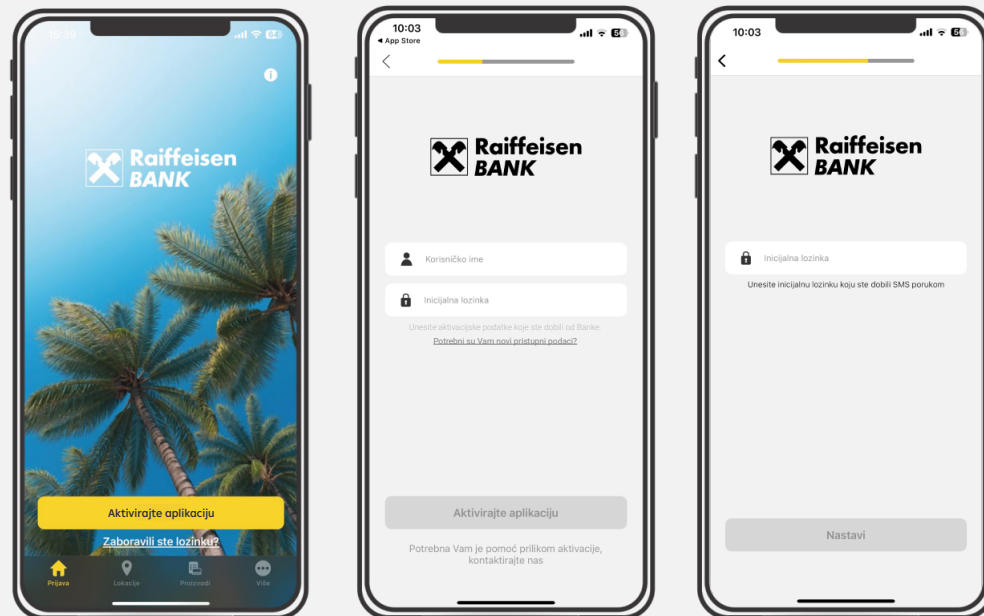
15:39

Raiffeisen BANK

Aktivirajte aplikaciju

Zaboravili ste lozinku?

Prijava Lokacije Proizvodi Više

10:03
◂ App Store

Raiffeisen BANK

Korisničko ime

Inicijalna lozinka

Unesite aktivacijske podatke koje ste dobili od Banke.

Potrebni su Vam novi pristupni podaci?

Aktivirajte aplikaciju

Potrebna Vam je pomoć prilikom aktivacije, kontaktirajte nas

10:03

Raiffeisen BANK

Inicijalna lozinka

Unesite inicijalnu lozinku koju ste dobili SMS porukom

Nastavi